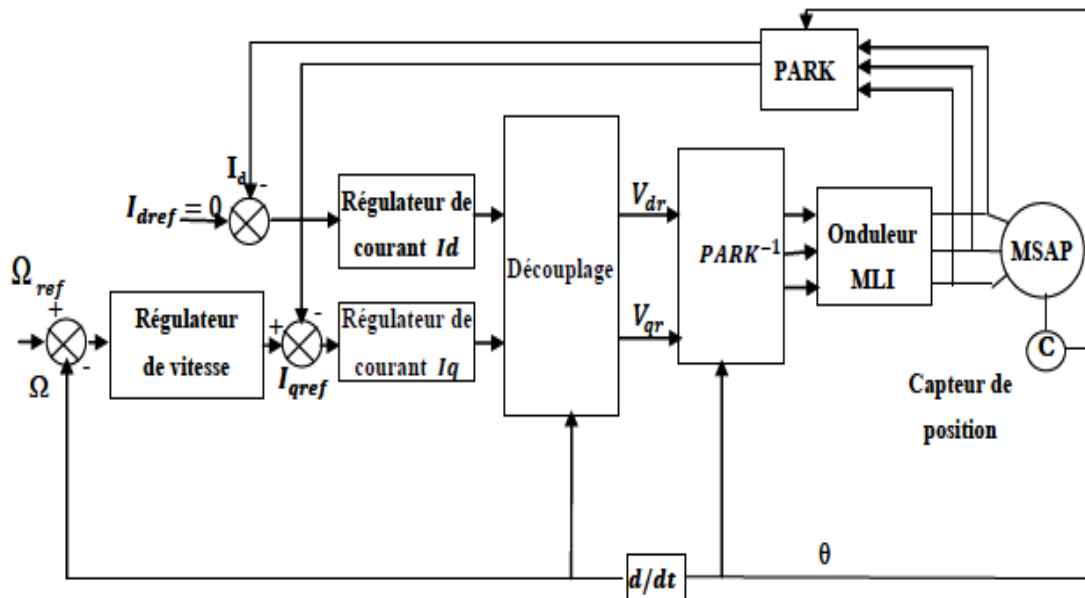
PARK

$I_d$ -

$I_{dref} = 0$

Régulateur de courant $Id$

Découplage

$V_{dr}$

$PARK^{-1}$

Onduleur MLI

MSAP

$\Omega_{ref}$
+

Régulateur de vitesse

+

-

Régulateur de courant $Iq$

$V_{qr}$

-

$\Omega$

$I_{qref}$

C

Capteur de position

$d/dt$

θ